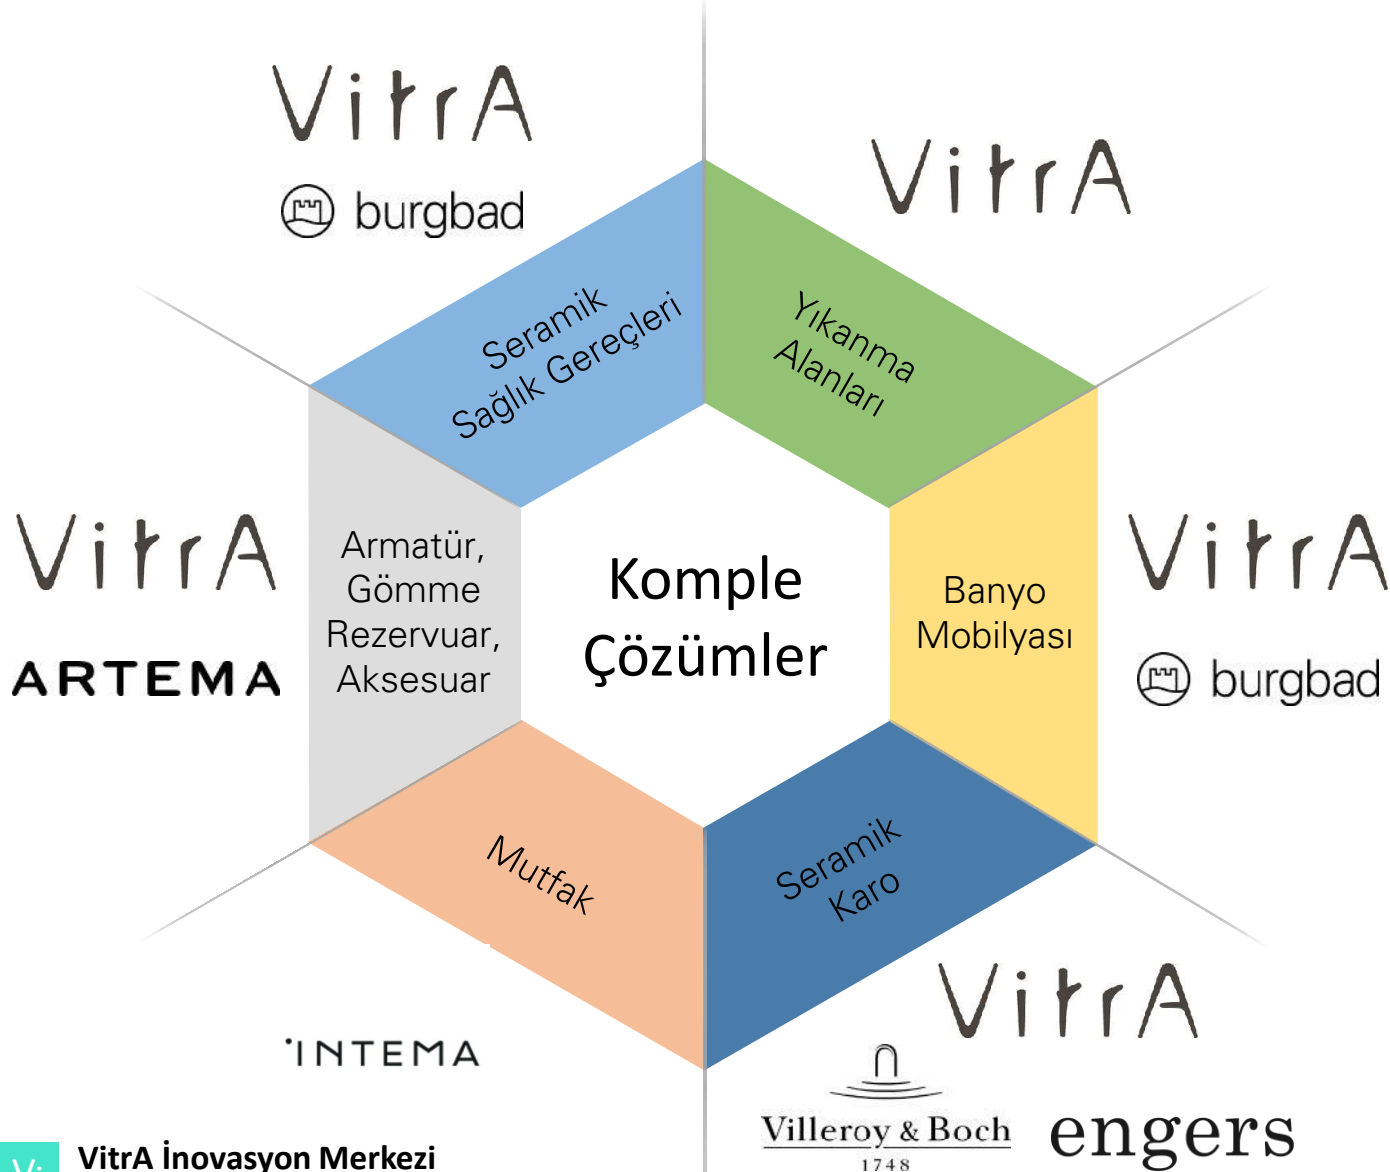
VitrA

burgbad

Seramik Sağlık Gereçleri

VitrA

Yıkanma Alanları

VitrA

ARTEMA

Armatür, Gömme Rezervuar, Aksesuar

Komple Çözümler

Banyo Mobilyası

VitrA

burgbad

Mutfak

Seramik Karo

VitrA

INTEMA

Villeroy & Boch 1748

engers

VitrA İnovasyon Merkezi